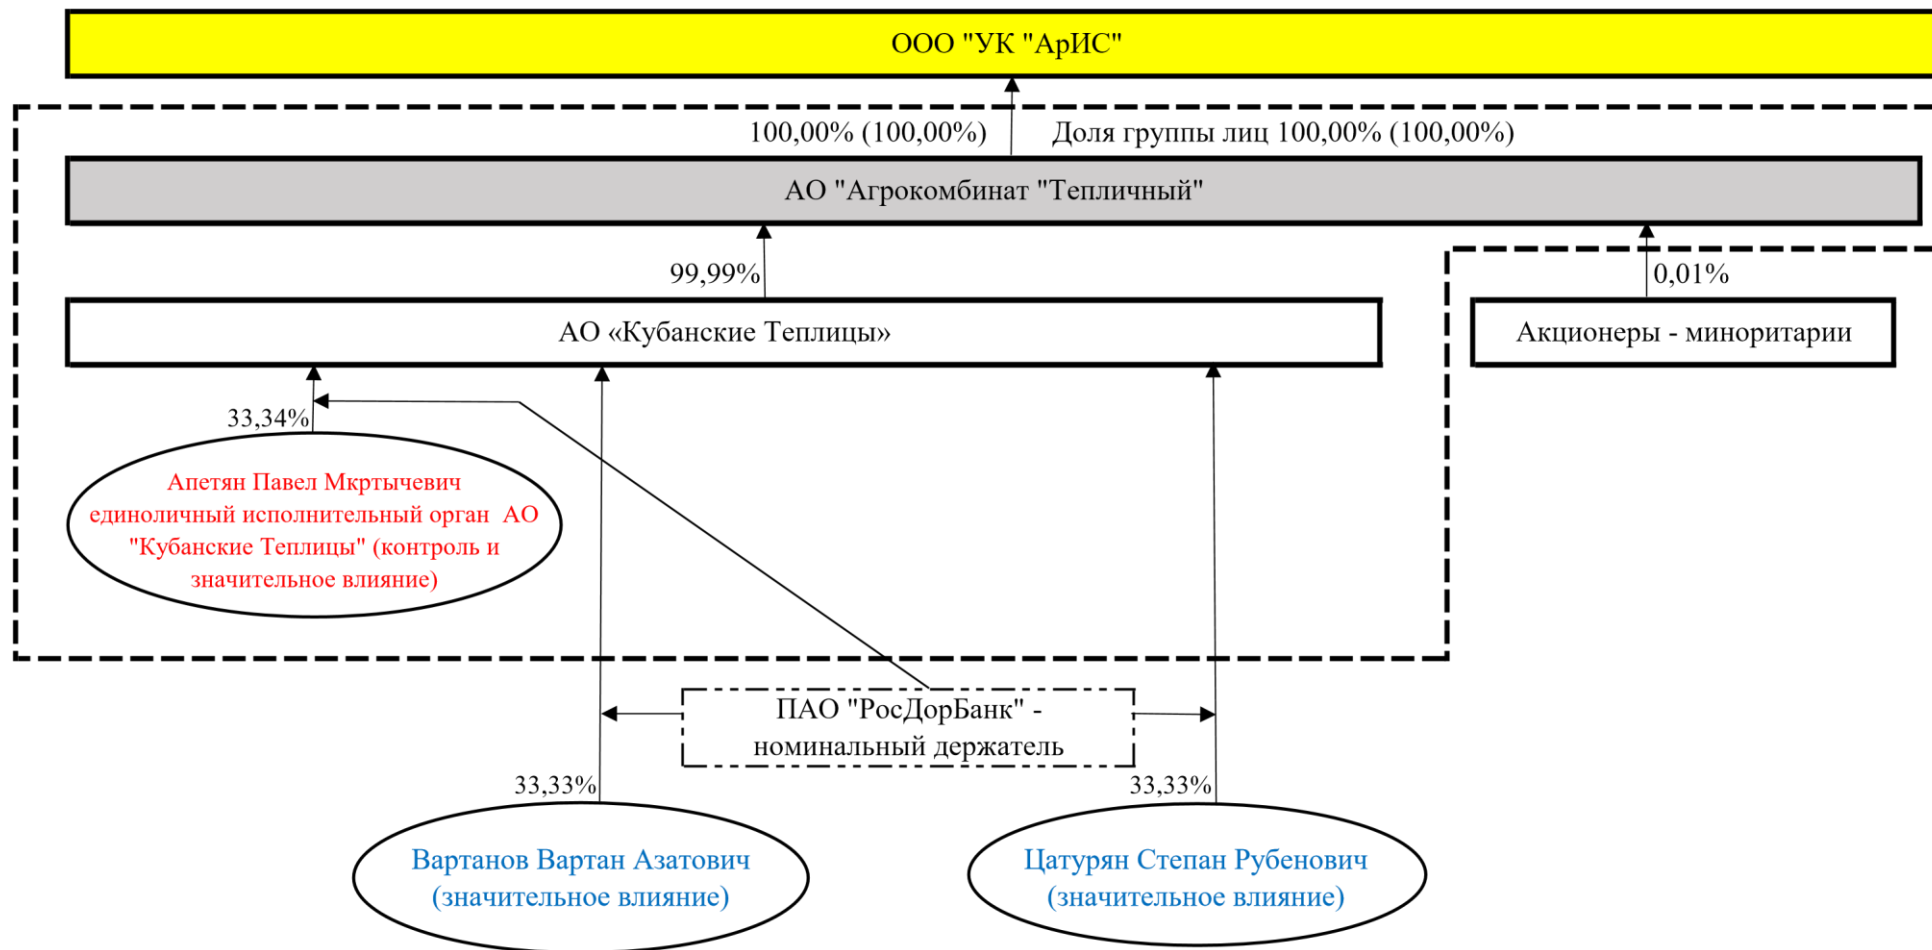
ООО "УК "АрИС"

100,00% (100,00%)

Доля группы лиц 100,00% (100,00%)

АО "Агрокомбинат "Тепличный"

99,99%

0,01%

АО «Кубанские Теплицы»

Акционеры - миноритарии

33,34%

Апетян Павел Мкртычевич единоличный исполнительный орган АО "Кубанские Теплицы" (контроль и значительное влияние)

ПАО "РосДорБанк" - номинальный держатель

33,33%

33,33%

Вартанов Вартан Азатович (значительное влияние)

Цатурян Степан Рубенович (значительное влияние)